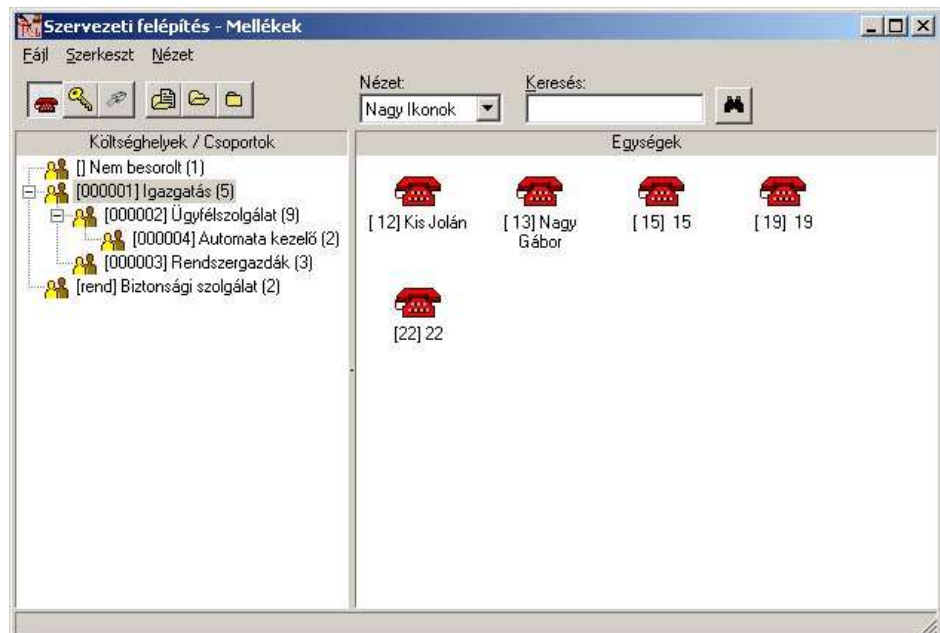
Szervezeti felépítés - Mellékek

Fájl Szerkeszt Nézet

Nézet:
Nagy Ikonok

Keresés:

Költséghelyek / Csoportok

[] Nem besorolt (1)
[000001] Igazgatás (5)
[000002] Ügyfélszolgálat (9)
[000004] Automata kezelő (2)
[000003] Rendszergazdák (3)
[rend] Biztonsági szolgálat (2)

Egységek

[ 12] Kis Jolán
[ 13] Nagy Gábor
[ 15] 15
[ 19] 19
[22] 22